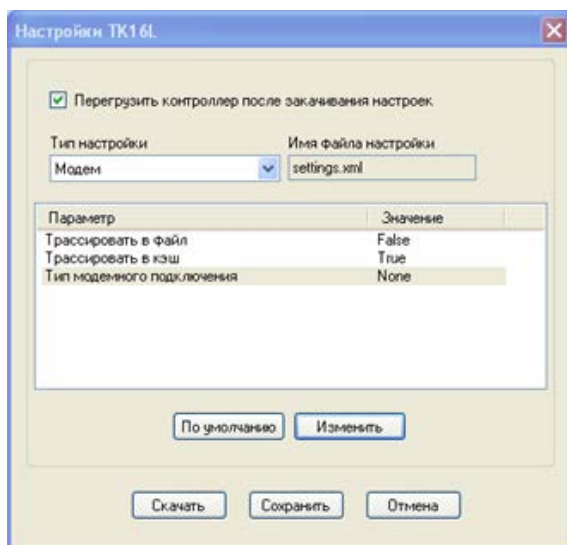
Настройки TK16L

Перегрузить контроллер после закачивания настроек

Тип настройки
Модем

Имя файла настройки
settings.xml

| Параметр | Значение |
|---|---|
| Трассировать в файл | False |
| Трассировать в кэш | True |
| Тип модемного подключения | None |

По умолчанию
Изменить

Скачать
Сохранить
Отмена